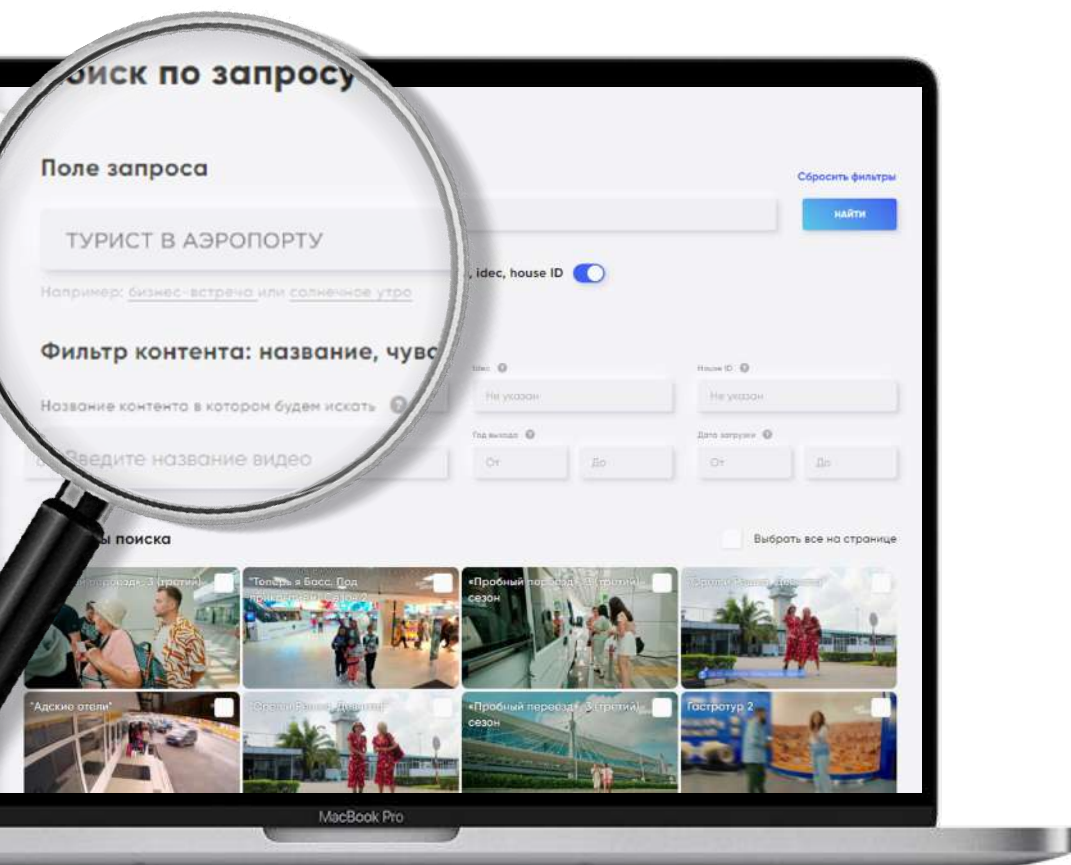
оиск по запросу

Поле запроса

Сбросить фильтры

ТУРИСТ В АЭРОПОРТУ

НАЙТИ

, idec, house ID

Например: бизнес-встреча или солнечное утро

Фильтр контента: название, чув

Название контента в котором будем искать

Введите название видео

Idec

Не указан

House ID

Не указан

Год выхода

От

До

Дата загрузки

От

До

ы поиска

Выбрать все на странице

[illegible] переезд», 3 (третий)

"Теперь я Босс. Под прикрытием" Сезон 2

«Пробный переезд», 3 (третий) сезон

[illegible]

"Адские отели"

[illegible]

«Пробный переезд», 3 (третий) сезон

Гастротур 2

MacBook Pro